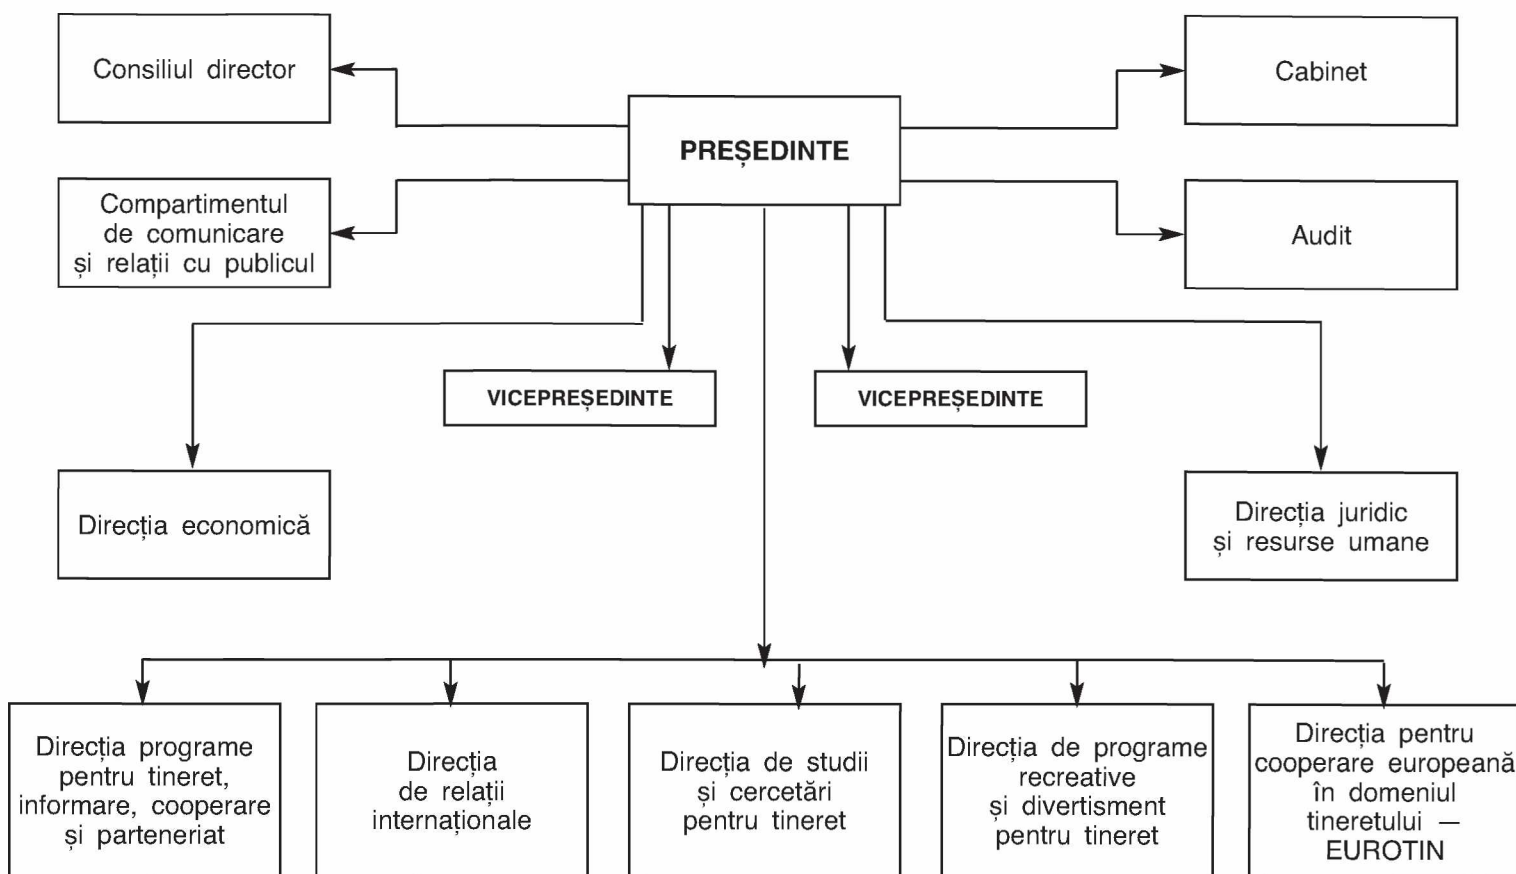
Consiliul director

PREȘEDINTE

Cabinet

Compartimentul de comunicare și relații cu publicul

Audit

VICEPREȘEDINTE

VICEPREȘEDINTE

Direcția economică

Direcția juridic și resurse umane

Direcția programe pentru tineret, informare, cooperare și parteneriat

Direcția de relații internaționale

Direcția de studii și cercetări pentru tineret

Direcția de programe recreative și divertisment pentru tineret

Direcția pentru cooperare europeană în domeniul tineretului — EUROTIN